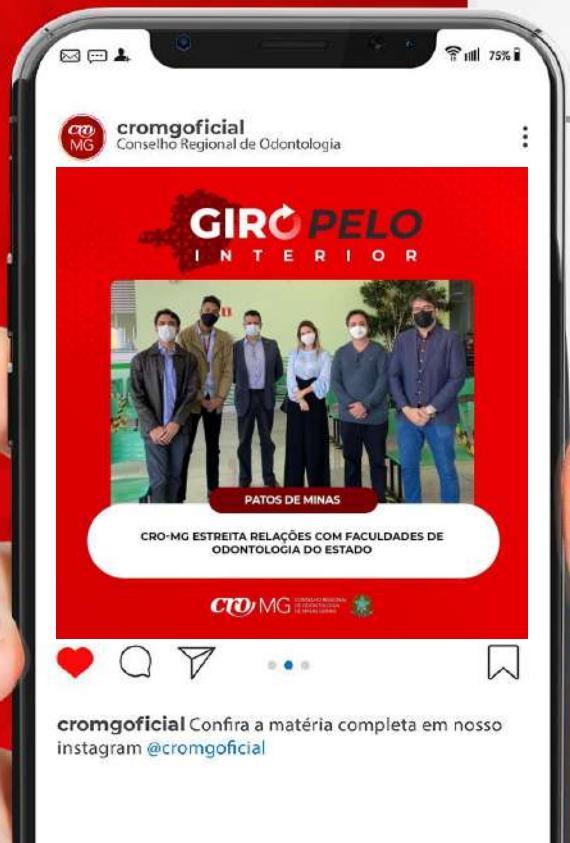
75%

CRO MG

cromgoficial
Conselho Regional de Odontologia

GIRO PELO
INTERIOR

PATOS DE MINAS

CRO-MG ESTREITA RELAÇÕES COM FACULDADES DE ODONTOLOGIA DO ESTADO

CRO MG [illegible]

cromgoficial Confira a matéria completa em nosso instagram @cromgoficial